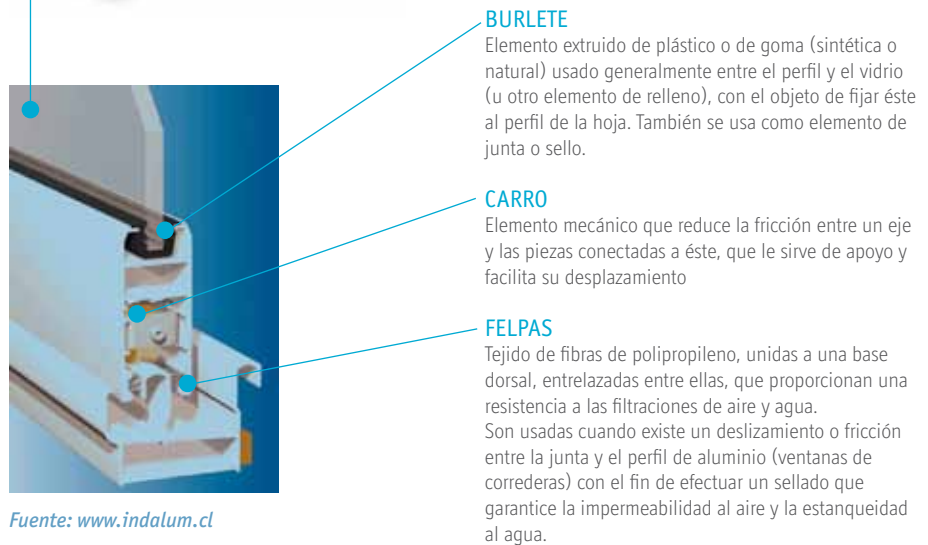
BURLETE
Elemento extruido de plástico o de goma (sintética o natural) usado generalmente entre el perfil y el vidrio (u otro elemento de relleno), con el objeto de fijar éste al perfil de la hoja. También se usa como elemento de junta o sello.

CARRO
Elemento mecánico que reduce la fricción entre un eje y las piezas conectadas a éste, que le sirve de apoyo y facilita su desplazamiento

FELPAS
Tejido de fibras de polipropileno, unidas a una base dorsal, entrelazadas entre ellas, que proporcionan una resistencia a las filtraciones de aire y agua.
Son usadas cuando existe un deslizamiento o fricción entre la junta y el perfil de aluminio (ventanas de correderas) con el fin de efectuar un sellado que garantice la impermeabilidad al aire y la estanqueidad al agua.

Fuente: www.indalum.cl